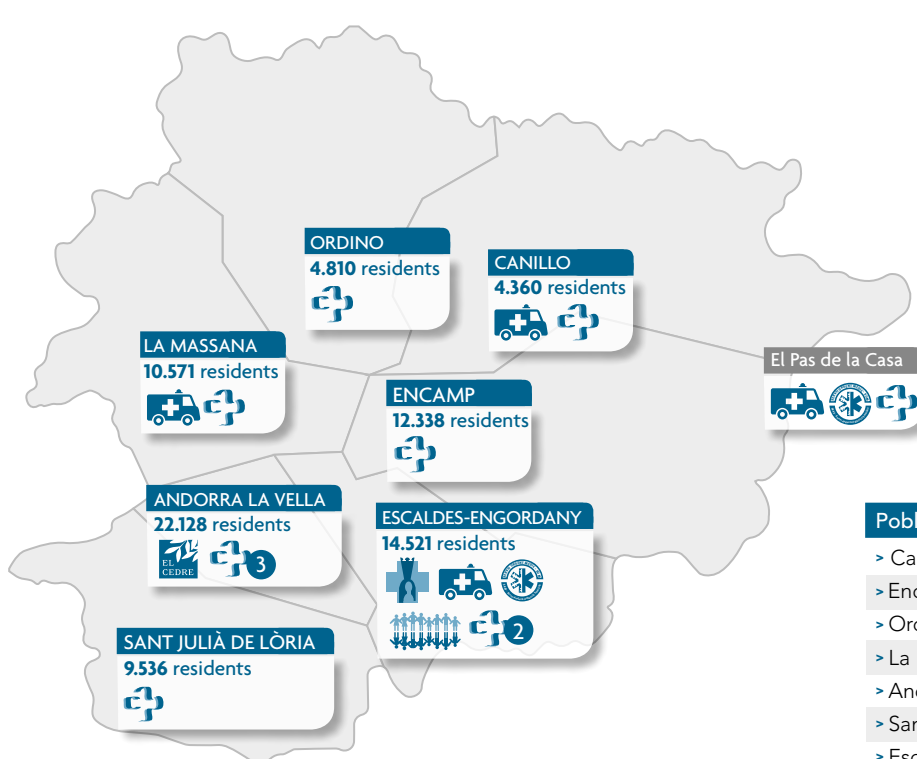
ORDINO
4.810 residents

CANILLO
4.360 residents

LA MASSANA
10.571 residents

ENCAMP
12.338 residents

El Pas de la Casa

ANDORRA LA VELLA
22.128 residents
EL CEDRE
3

ESCALDES-ENGORDANY
14.521 residents
2

SANT JULIÀ DE LÒRIA
9.536 residents

Pobl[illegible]
> Ca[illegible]
> Enc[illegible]
> Orc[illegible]
> La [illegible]
> And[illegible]
> San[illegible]
> Esc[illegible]